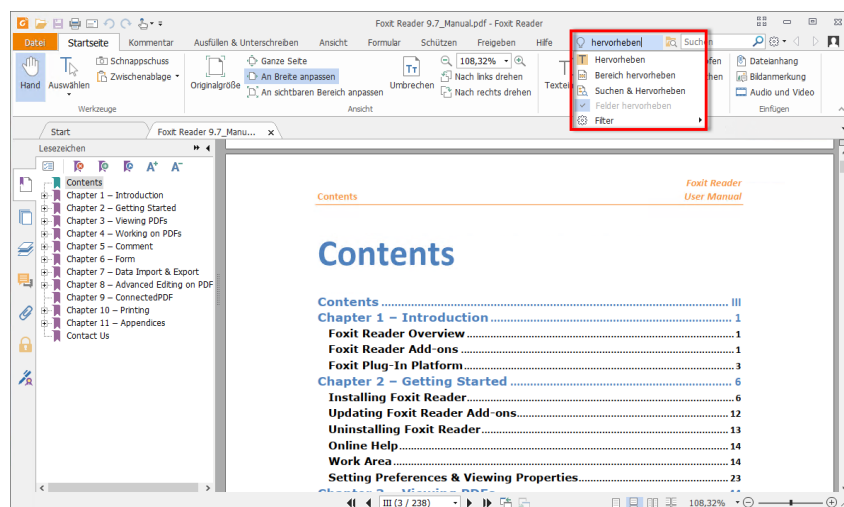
Foxit Reader 9.7_Manual.pdf - Foxit Reader

Datei Startseite Kommentar Ausfüllen & Unterschreiben Ansicht Formular Schützen Freigeben Hilfe

hervorheben Suchen

Hand Auswählen Schnappschuss Zwischenablage Werkzeuge

Originalgröße Ganze Seite An Breite anpassen An sichtbaren Bereich anpassen Umbrechen 108,32% Nach links drehen Nach rechts drehen Ansicht

Textei

Hervorheben
Bereich hervorheben
Suchen & Hervorheben
Felder hervorheben
Filter

efen
hen

Dateianhang Bildanmerkung Audio und Video Einfügen

Start Foxit Reader 9.7_Manu...

Lesezeichen

Contents
Chapter 1 – Introduction
Chapter 2 – Getting Started
Chapter 3 – Viewing PDFs
Chapter 4 – Working on PDFs
Chapter 5 – Comment
Chapter 6 – Form
Chapter 7 – Data Import & Export
Chapter 8 – Advanced Editing on PDF
Chapter 9 – ConnectedPDF
Chapter 10 – Printing
Chapter 11 – Appendices
Contact Us

Contents

Foxit Reader
User Manual

Contents

Contents ........................................ III
Chapter 1 – Introduction ........................................ 1
Foxit Reader Overview ........................................ 1
Foxit Reader Add-ons ........................................ 1
Foxit Plug-In Platform ........................................ 3
Chapter 2 – Getting Started ........................................ 6
Installing Foxit Reader ........................................ 6
Updating Foxit Reader Add-ons ........................................ 12
Uninstalling Foxit Reader ........................................ 13
Online Help ........................................ 14
Work Area ........................................ 14
Setting Preferences & Viewing Properties ........................................ 23

III (3 / 238) 108,32%